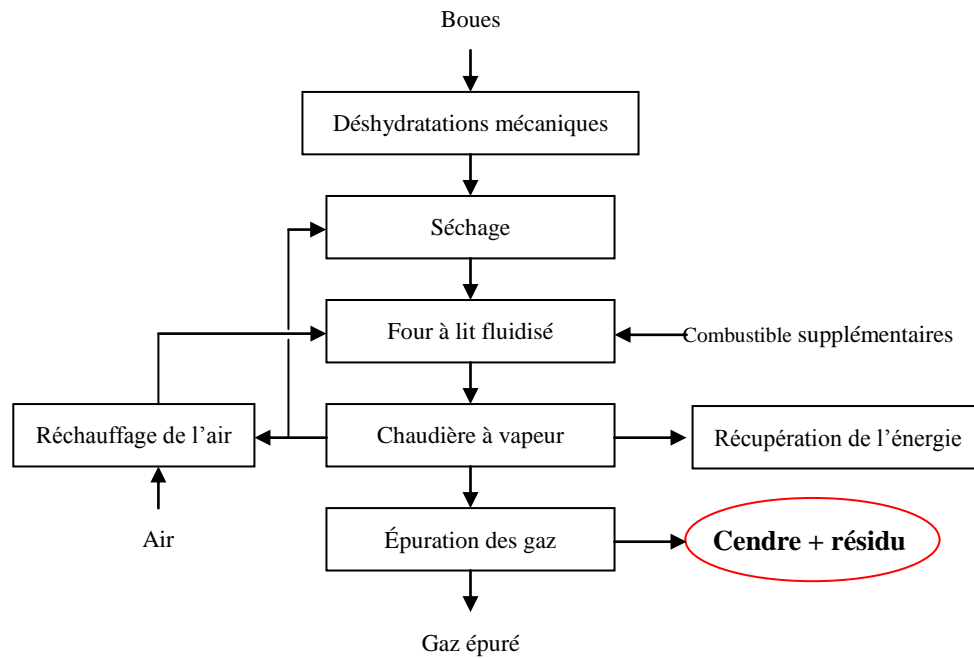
Boues

Déshydratations mécaniques

Séchage

Four à lit fluidisé

Combustible supplémentaires

Réchauffage de l'air

Chaudière à vapeur

Récupération de l'énergie

Air

Épuration des gaz

Cendre + résidu

Gaz épuré